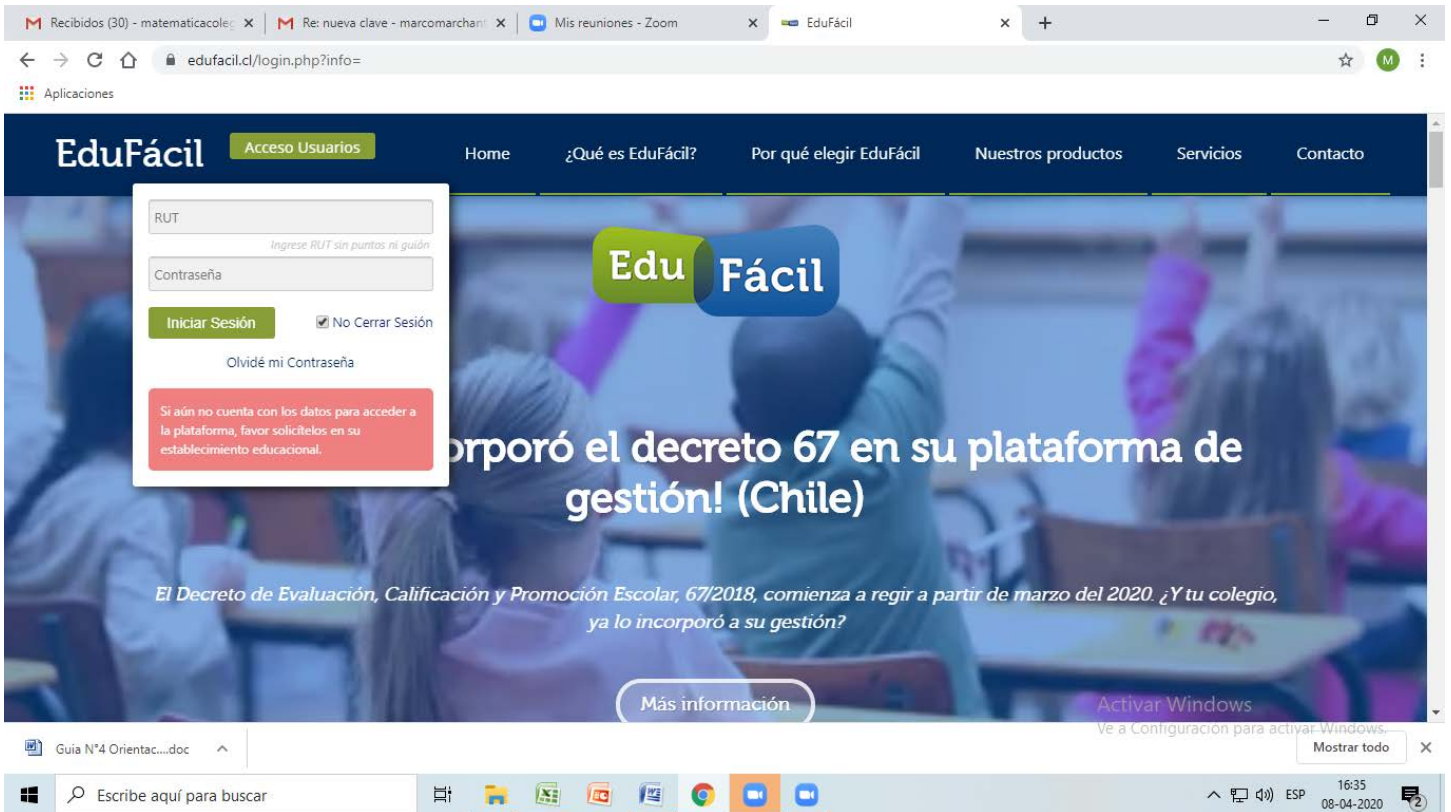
Recibidos (30) - matematicacoleg ×
Re: nueva clave - marcomarchant ×
Mis reuniones - Zoom ×
EduFácil ×
+

edufacil.cl/login.php?info=

Aplicaciones

EduFácil
Acceso Usuarios
Home
¿Qué es EduFácil?
Por qué elegir EduFácil
Nuestros productos
Servicios
Contacto

RUT
Ingrese RUT sin puntos ni guión
Contraseña
Iniciar Sesión
No Cerrar Sesión
Olvidé mi Contraseña

Si aún no cuenta con los datos para acceder a la plataforma, favor solicítelos en su establecimiento educacional.

Edu Fácil

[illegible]rporó el decreto 67 en su plataforma de gestión! (Chile)

El Decreto de Evaluación, Calificación y Promoción Escolar, 67/2018, comienza a regir a partir de marzo del 2020. ¿Y tu colegio, ya lo incorporó a su gestión?

Más información

Activar Windows
Ve a Configuración para activar Windows.

Guia N°4 Orientac....doc
Mostrar todo
×

Escribe aquí para buscar
ESP
16:35
08-04-2020
2